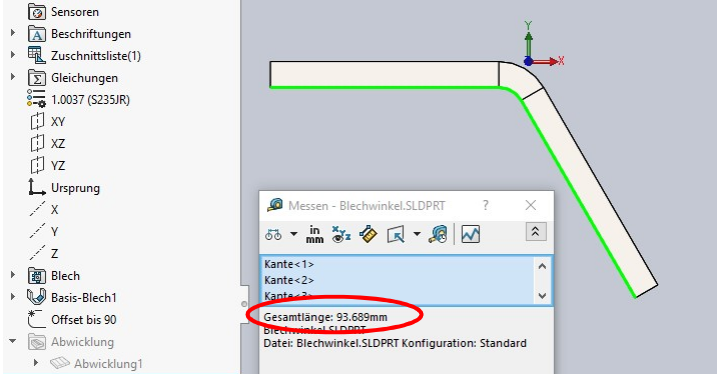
Sensoren
Beschriftungen
Zuschnittsliste(1)
Gleichungen
1.0037 (S235JR)
XY
XZ
YZ
Ursprung
X
Y
Z
Blech
Basis-Blech1
Offset bis 90
Abwicklung
Abwicklung1

Y
X

Messen - Blechwinkel.SLDPRT
?
in
mm
Kante<1>
Kante<2>
Kante<3>
Gesamtlänge: 93.689mm
Blechwinkel.SLDPRT
Datei: Blechwinkel.SLDPRT Konfiguration: Standard